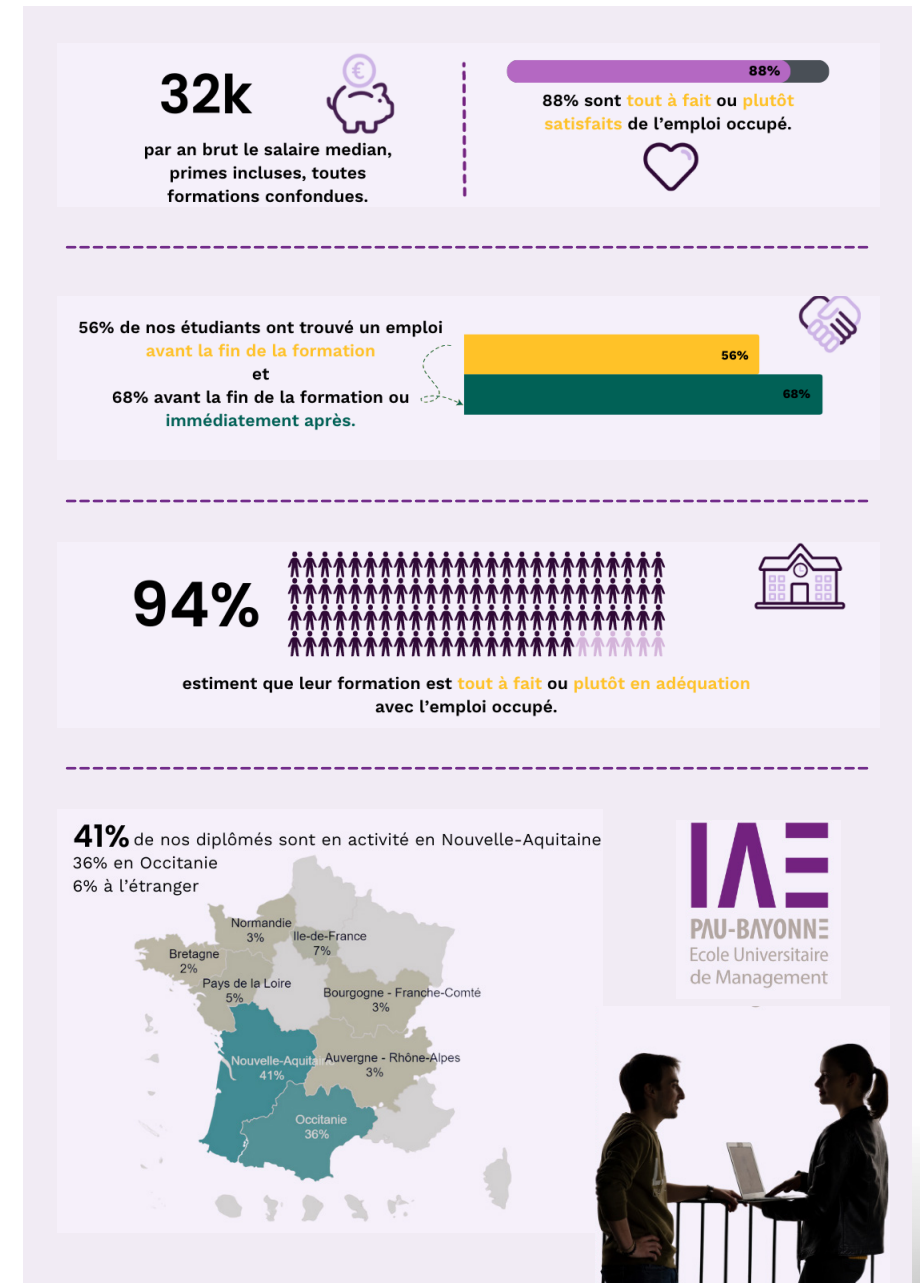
32k

par an brut le salaire median, primes incluses, toutes formations confondues.

88%

88% sont tout à fait ou plutôt satisfaits de l'emploi occupé.

56% de nos étudiants ont trouvé un emploi avant la fin de la formation
et
68% avant la fin de la formation ou immédiatement après.

56%

68%

94%

estiment que leur formation est tout à fait ou plutôt en adéquation avec l'emploi occupé.

41% de nos diplômés sont en activité en Nouvelle-Aquitaine
36% en Occitanie
6% à l'étranger

Normandie 3%
Ile-de-France 7%
Bretagne 2%
Pays de la Loire 5%
Bourgogne - Franche-Comté 3%
Nouvelle-Aquitaine 41%
Auvergne - Rhône-Alpes 3%
Occitanie 36%

IAE
PAU-BAYONNE
Ecole Universitaire de Management